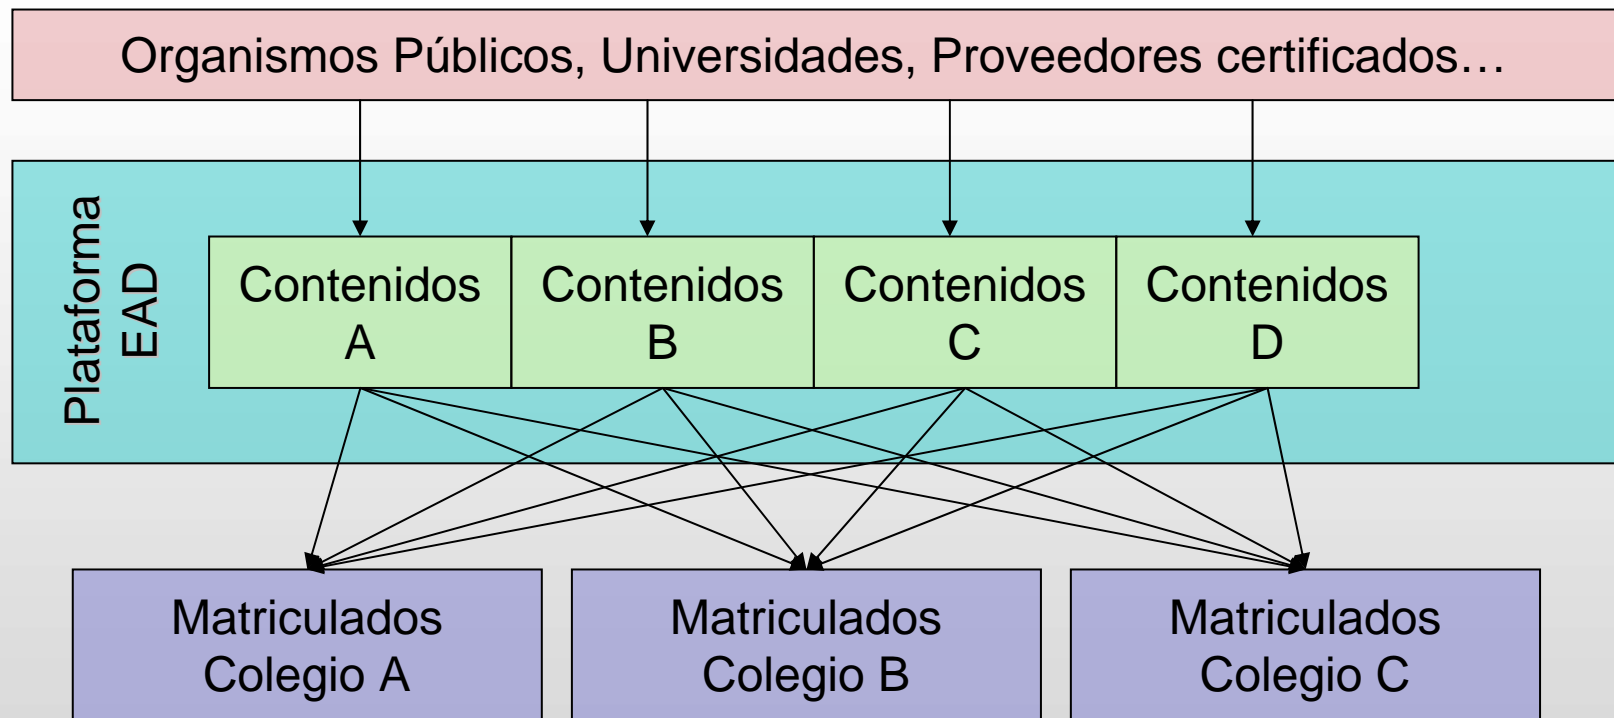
Organismos Públicos, Universidades, Proveedores certificados…

Plataforma EAD

Contenidos A

Contenidos B

Contenidos C

Contenidos D

Matriculados Colegio A

Matriculados Colegio B

Matriculados Colegio C